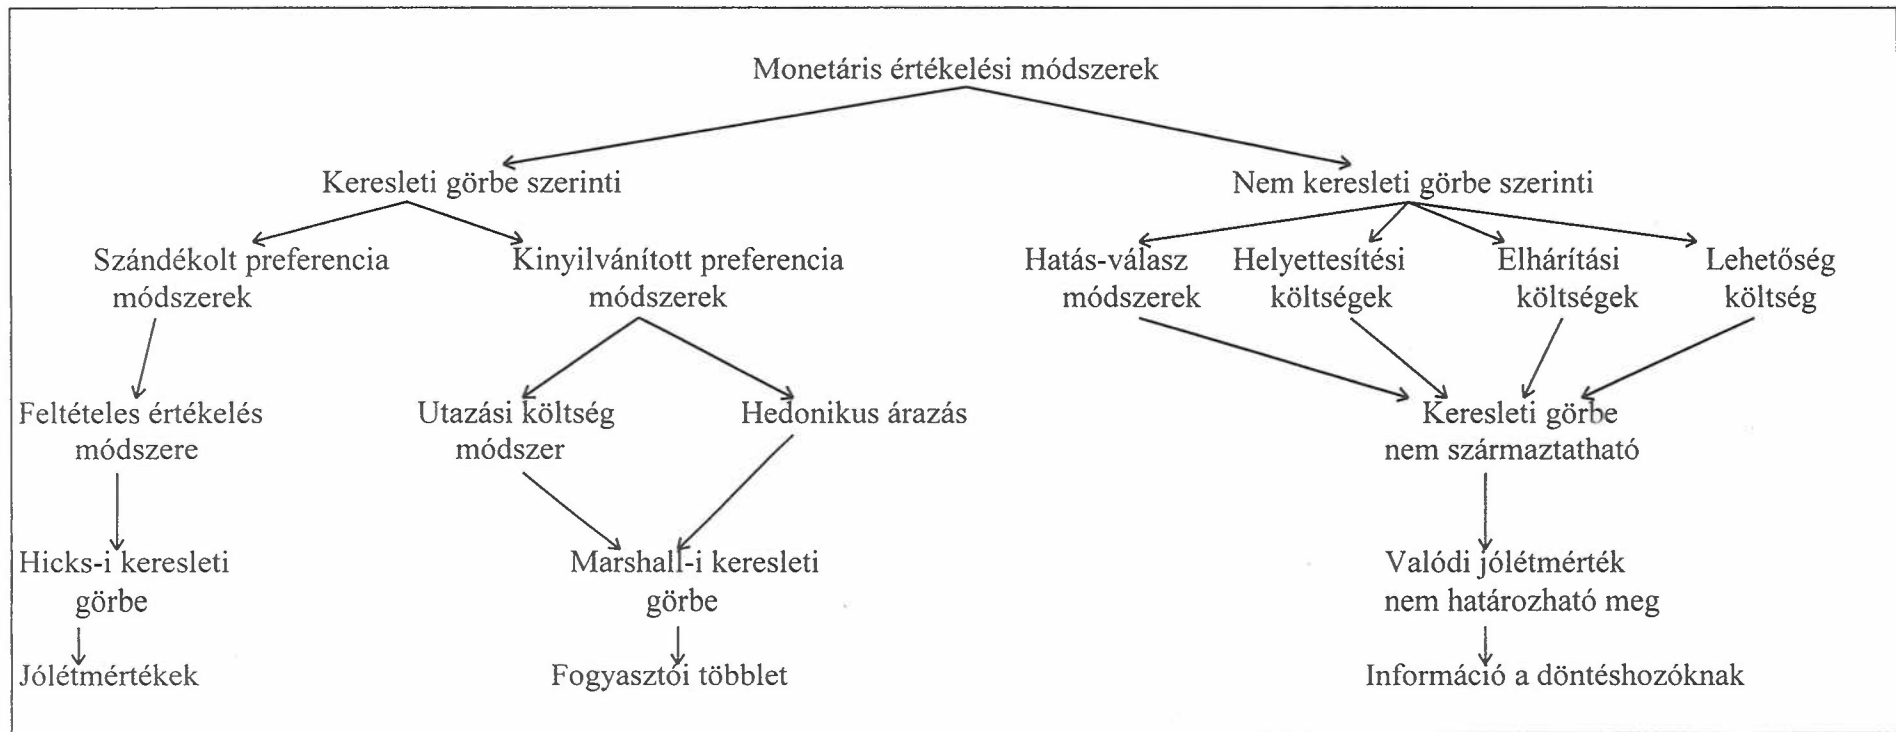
Monetáris értékelési módszerek

Keresleti görbe szerinti

Nem keresleti görbe szerinti

Szándékolt preferencia módszerek

Kinyilvánított preferencia módszerek

Hatás-válasz módszerek

Helyettesítési költségek

Elhárítási költségek

Lehetőség költség

Feltételes értékelés módszere

Utazási költség módszer

Hedonikus árazás

Keresleti görbe nem származtatható

Hicks-i keresleti görbe

Marshall-i keresleti görbe

Valódi jólétmérték nem határozható meg

Jólétmértékek

Fogyasztói többlet

Információ a döntéshozóknak